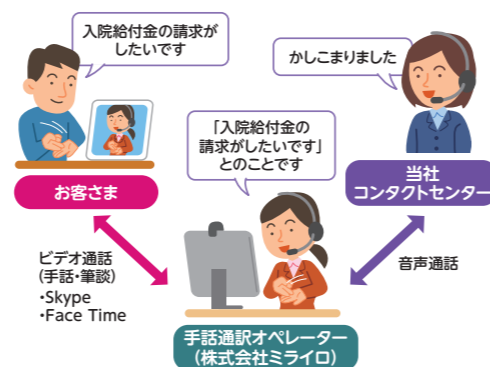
入院給付金の請求がしたいです

かしこまりました

「入院給付金の請求がしたいです」とのことです

お客さま

当社コンタクトセンター

ビデオ通話
(手話・筆談)
・Skype
・Face Time

音声通話

手話通訳オペレーター
(株式会社ミライロ)